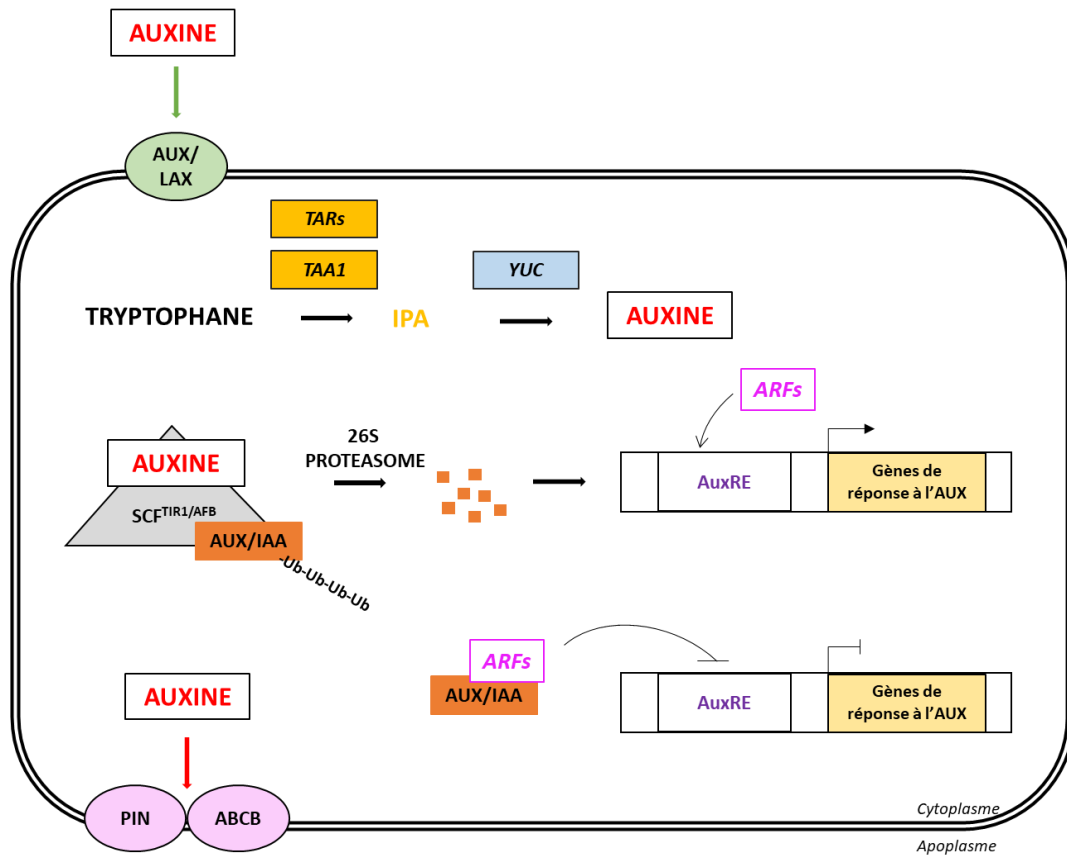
AUXINE

AUX/ LAX

TARs

TAA1

YUC

TRYPTOPHANE

IPA

AUXINE

ARFs

AUXINE

26S PROTEASOME

SCF$^{TIR1/AFB}$

AUX/IAA

-Ub-Ub-Ub-Ub

AuxRE

Gènes de réponse à l'AUX

ARFs

AUX/IAA

AuxRE

Gènes de réponse à l'AUX

AUXINE

PIN

ABCB

Cytoplasme

Apoplasme